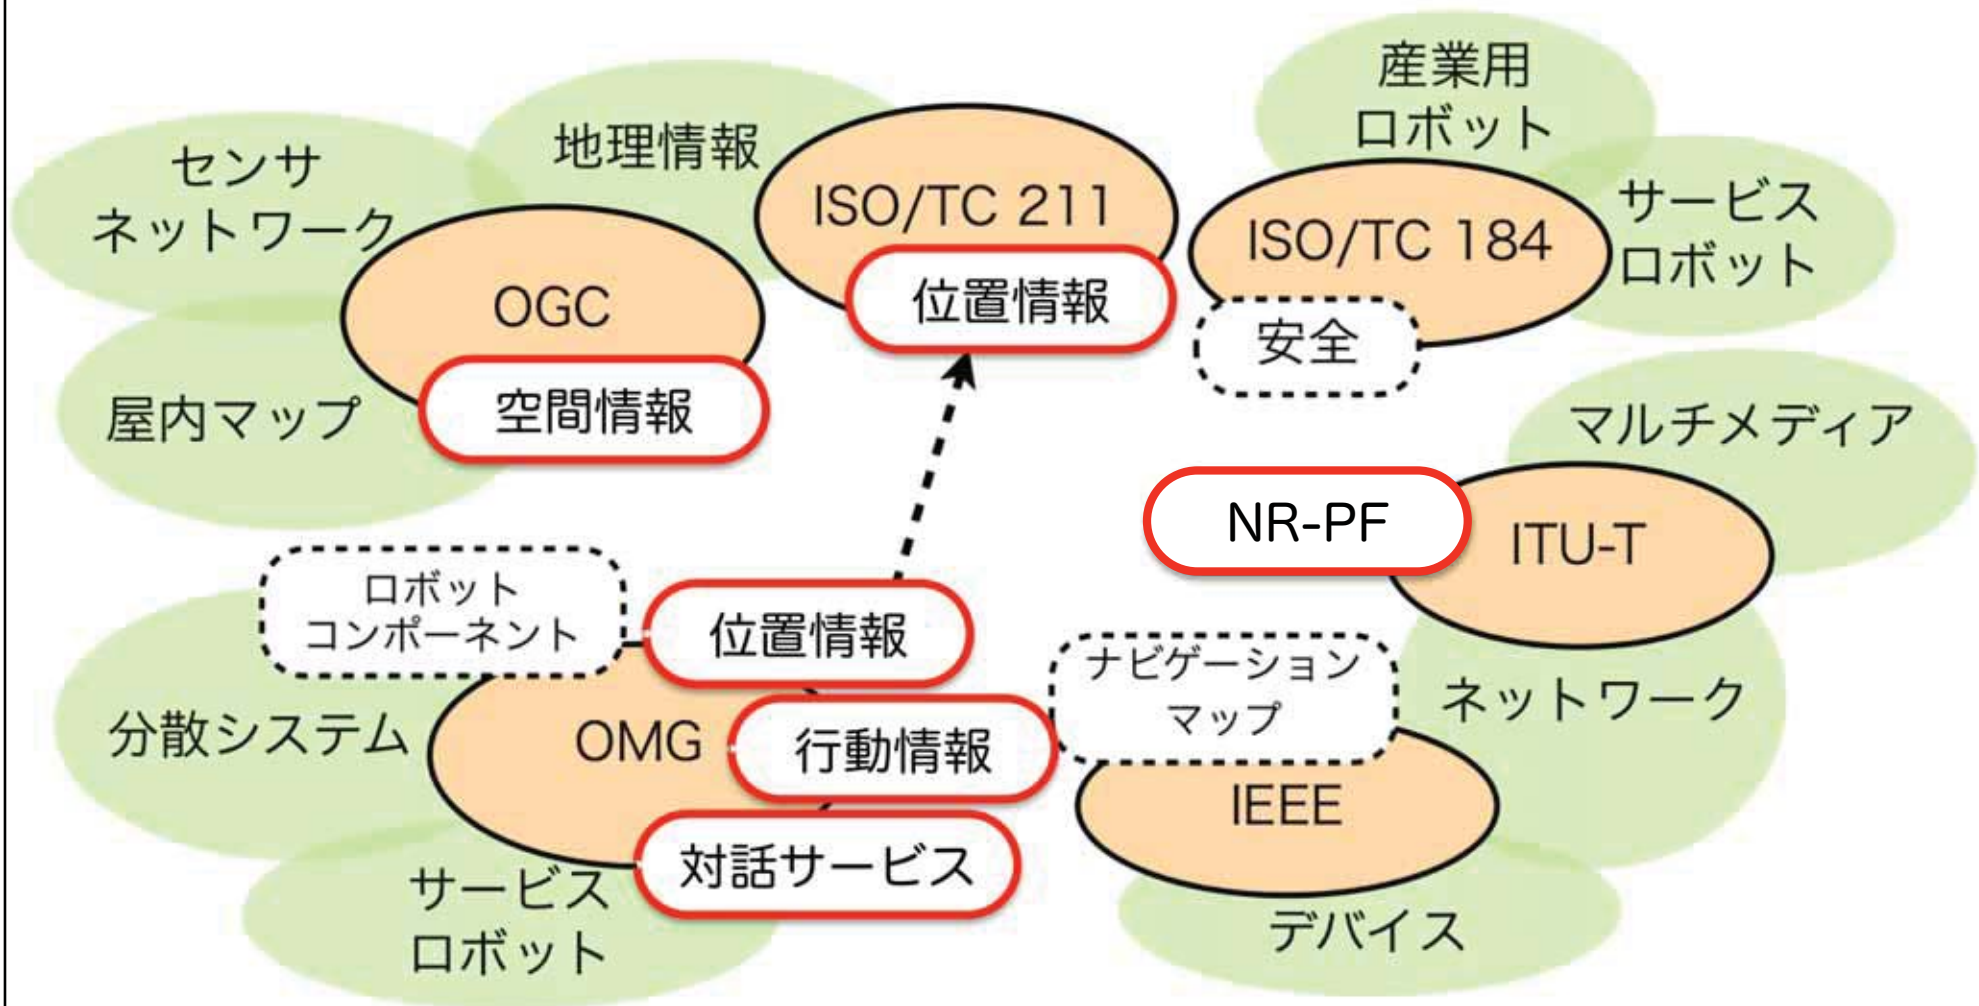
センサ
ネットワーク

地理情報

ISO/TC 211

位置情報

産業用
ロボット

ISO/TC 184

サービス
ロボット

安全

OGC

空間情報

屋内マップ

マルチメディア

NR-PF

ITU-T

ロボット
コンポーネント

位置情報

分散システム

OMG

行動情報

対話サービス

サービス
ロボット

ナビゲーション
マップ

ネットワーク

IEEE

デバイス